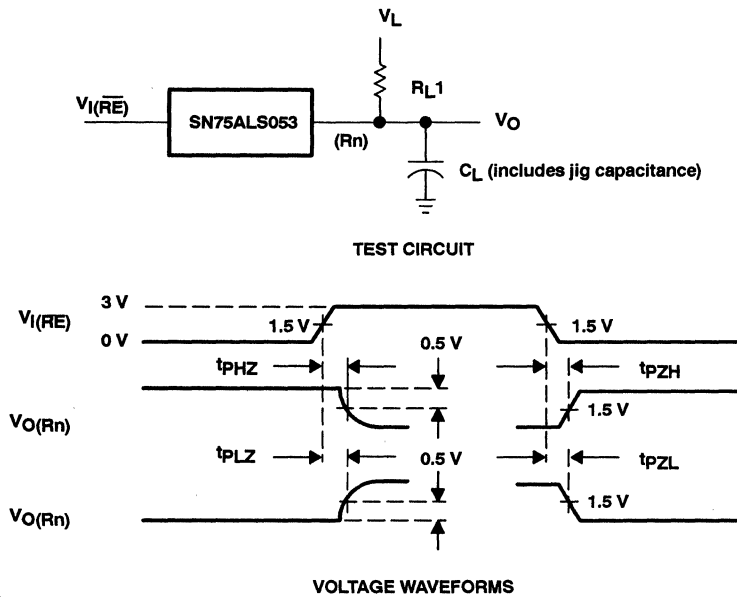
$V_L$

$V_{I(\overline{RE})}$

SN75ALS053

$R_L1$

$V_O$

(Rn)

$C_L$ (includes jig capacitance)

TEST CIRCUIT

$V_{I(\overline{RE})}$

3 V

0 V

1.5 V

1.5 V

$t_{PHZ}$

0.5 V

$t_{PZH}$

$V_{O(Rn)}$

1.5 V

$t_{PLZ}$

0.5 V

$t_{PZL}$

$V_{O(Rn)}$

1.5 V

VOLTAGE WAVEFORMS